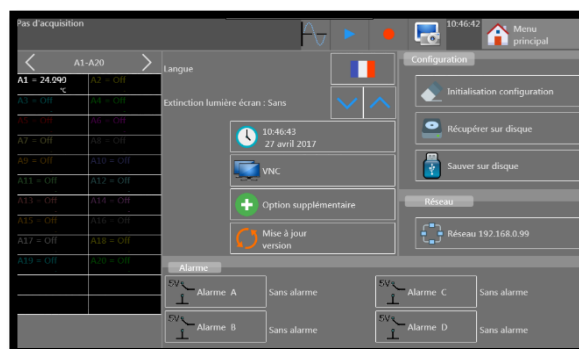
Pas d'acquisition

10:46:42

Menu principal

A1-A20

| A1 = 24.090 °C | A2 = Off |
|---|---|
| A3 = Off | A4 = Off |
| A5 = Off | A6 = Off |
| A7 = Off | A8 = Off |
| A9 = Off | A10 = Off |
| A11 = Off | A12 = Off |
| A13 = Off | A14 = Off |
| A15 = Off | A16 = Off |
| A17 = Off | A18 = Off |
| A19 = Off | A20 = Off |

Langue

Extinction lumière écran : Sans

10:46:43
27 avril 2017

VNC

Option supplémentaire

Mise à jour version

Configuration

Initialisation configuration

Récupérer sur disque

Sauver sur disque

Réseau

Réseau 192.168.0.99

Alarme

5V Alarme A Sans alarme

5V Alarme C Sans alarme

5V Alarme B Sans alarme

5V Alarme D Sans alarme